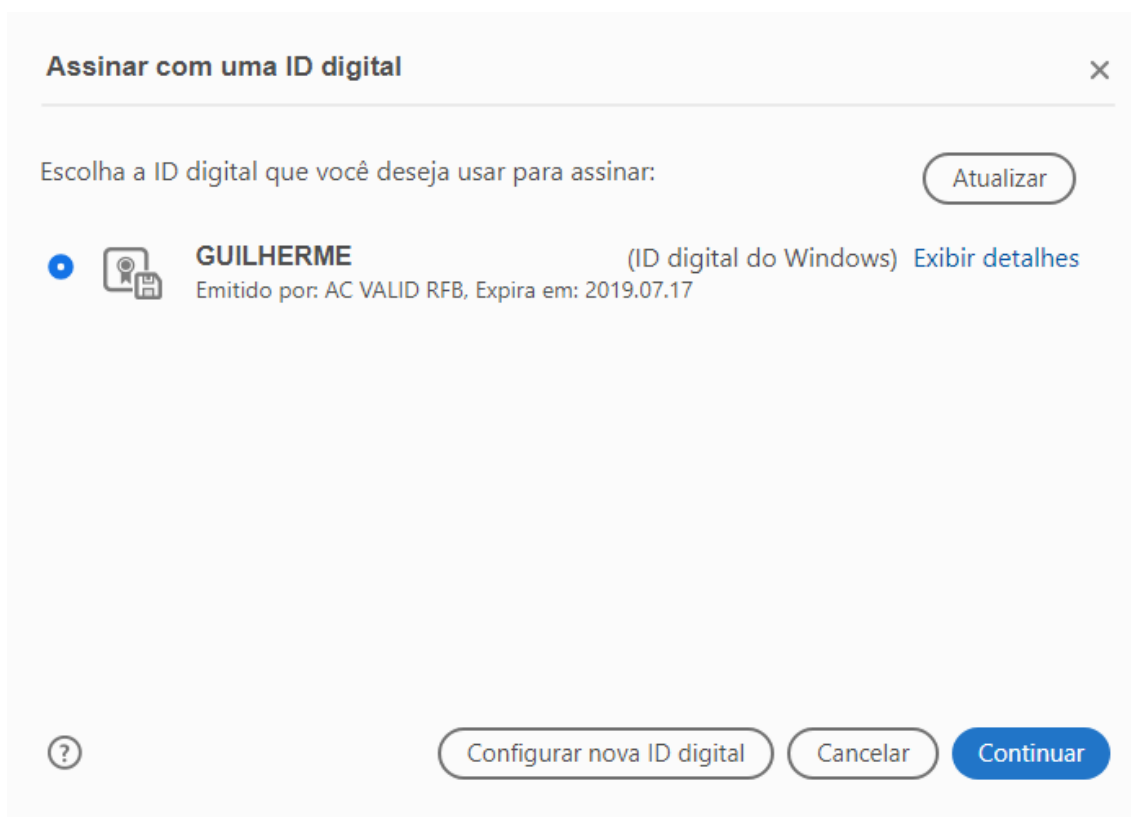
Assinar com uma ID digital

×

Escolha a ID digital que você deseja usar para assinar:

Atualizar

GUILHERME (ID digital do Windows) Exibir detalhes
Emitido por: AC VALID RFB, Expira em: 2019.07.17

?

Configurar nova ID digital

Cancelar

Continuar